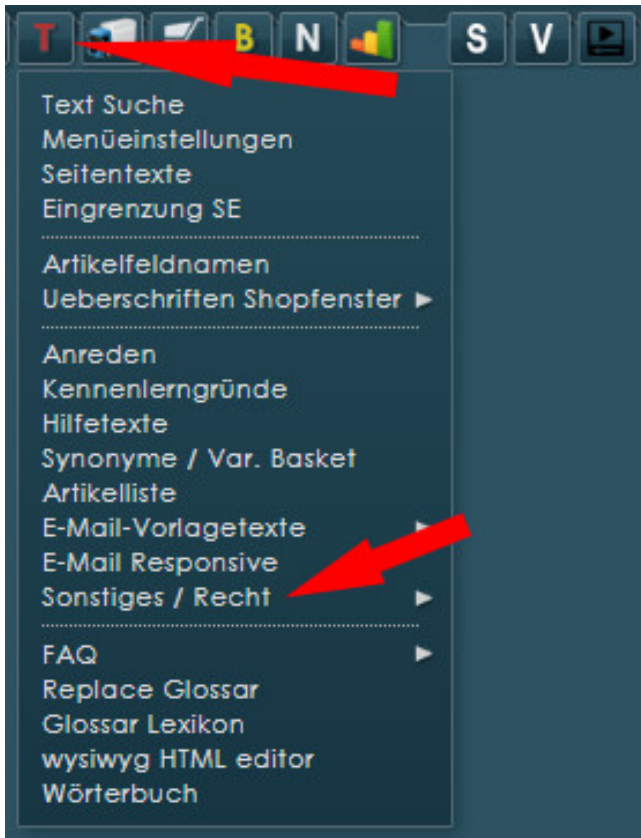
T B N S V

Text Suche
Menüeinstellungen
Seitentexte
Eingrenzung SE

Artikelfeldnamen
Ueberschriften Shopfenster ►

Anreden
Kennenlerngründe
Hilfetexte
Synonyme / Var. Basket
Artikelliste
E-Mail-Vorlagetexte ►
E-Mail Responsive
Sonstiges / Recht ►

FAQ ►
Replace Glossar
Glossar Lexikon
wysiwyg HTML editor
Wörterbuch